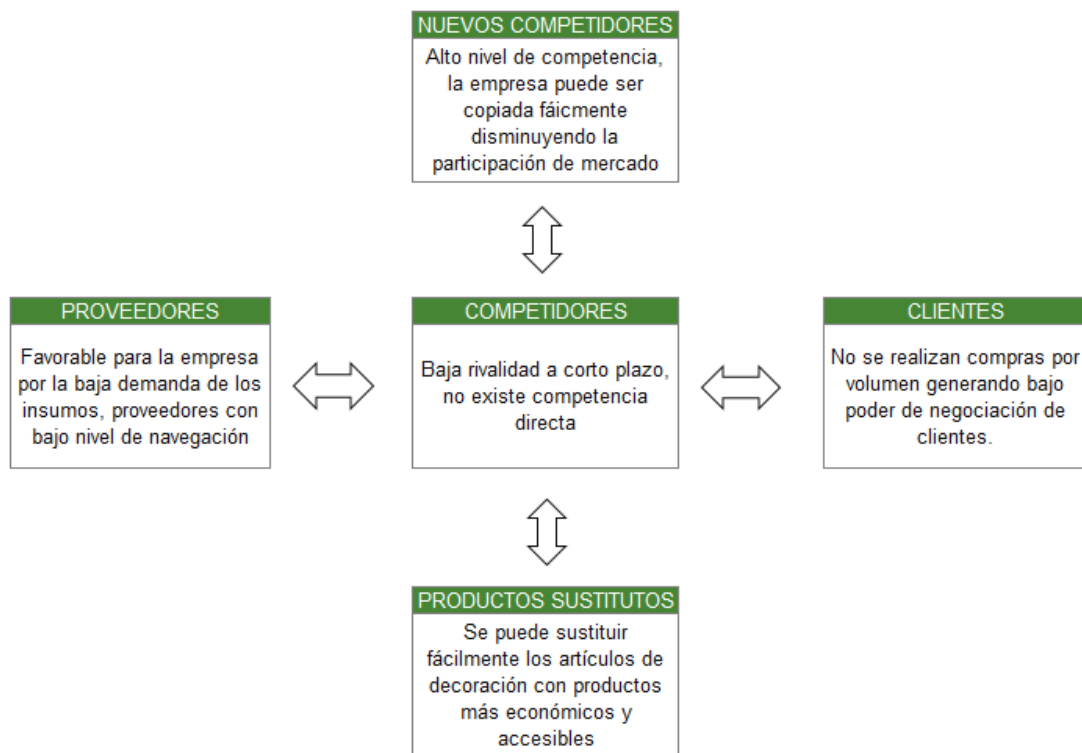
NUEVOS COMPETIDORES

Alto nivel de competencia, la empresa puede ser copiada fáicmente disminuyendo la participación de mercado

PROVEEDORES

Favorable para la empresa por la baja demanda de los insumos, proveedores con bajo nivel de navegación

COMPETIDORES

Baja rivalidad a corto plazo, no existe competencia directa

CLIENTES

No se realizan compras por volumen generando bajo poder de negociación de clientes.

PRODUCTOS SUSTITUTOS

Se puede sustituir fácilmente los artículos de decoración con productos más económicos y accesibles